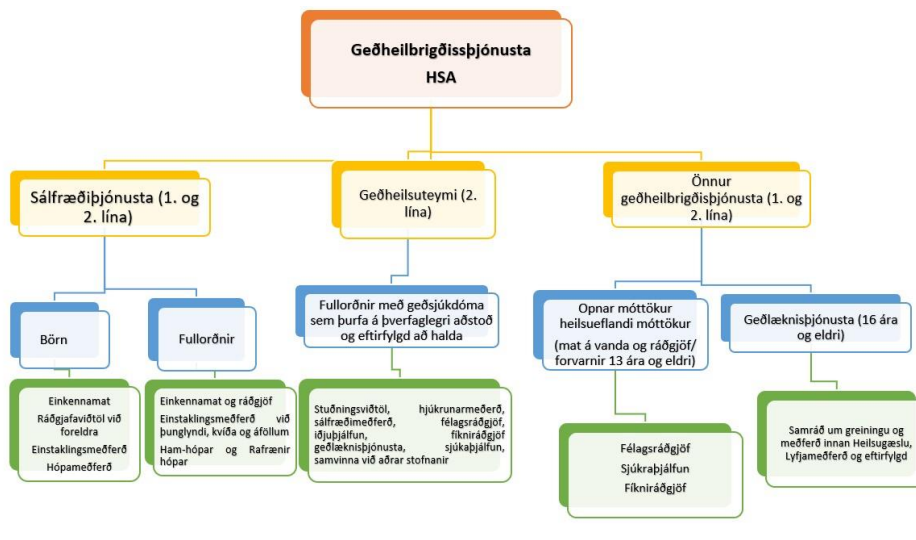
Geðheilbrigðisþjónusta HSA

Sálfræðiþjónusta (1. og 2. lína)

Geðheilsuteymi (2. lína)

Önnur geðheilbrigðisþjónusta (1. og 2. lína)

Börn

Einkennamat
Ráðgjafaviðtöl við foreldra
Einstaklingsmeðferð
Hópameðferð

Fullorðnir

Einkennamat og ráðgjöf
Einstaklingsmeðferð við þunglyndi, kvíða og áföllum
Ham-hópar og Rafrænir hópar

Fullorðnir með geðsjúkdóma sem þurfa á þverfaglegri aðstoð og eftirfylgd að halda

Stuðningsviðtöl, hjúkrunarmeðferð, sálfræðimeðferð, félagsráðgjöf, iðjuþjálfun, fikniráðgjöf geðlæknisþjónusta, sjúkaþjálfun, samvinna við aðrar stofnanir

Opnar móttökur heilsueflandi móttökur
(mat á vanda og ráðgjöf/ forvarnir 13 ára og eldri)

Félagsráðgjöf
Sjúkraþjálfun
Fíkniráðgjöf

Geðlæknisþjónusta (16 ára og eldri)

Samráð um greiningu og meðferð innan Heilsugæslu, Lyfjameðferð og eftirfylgd